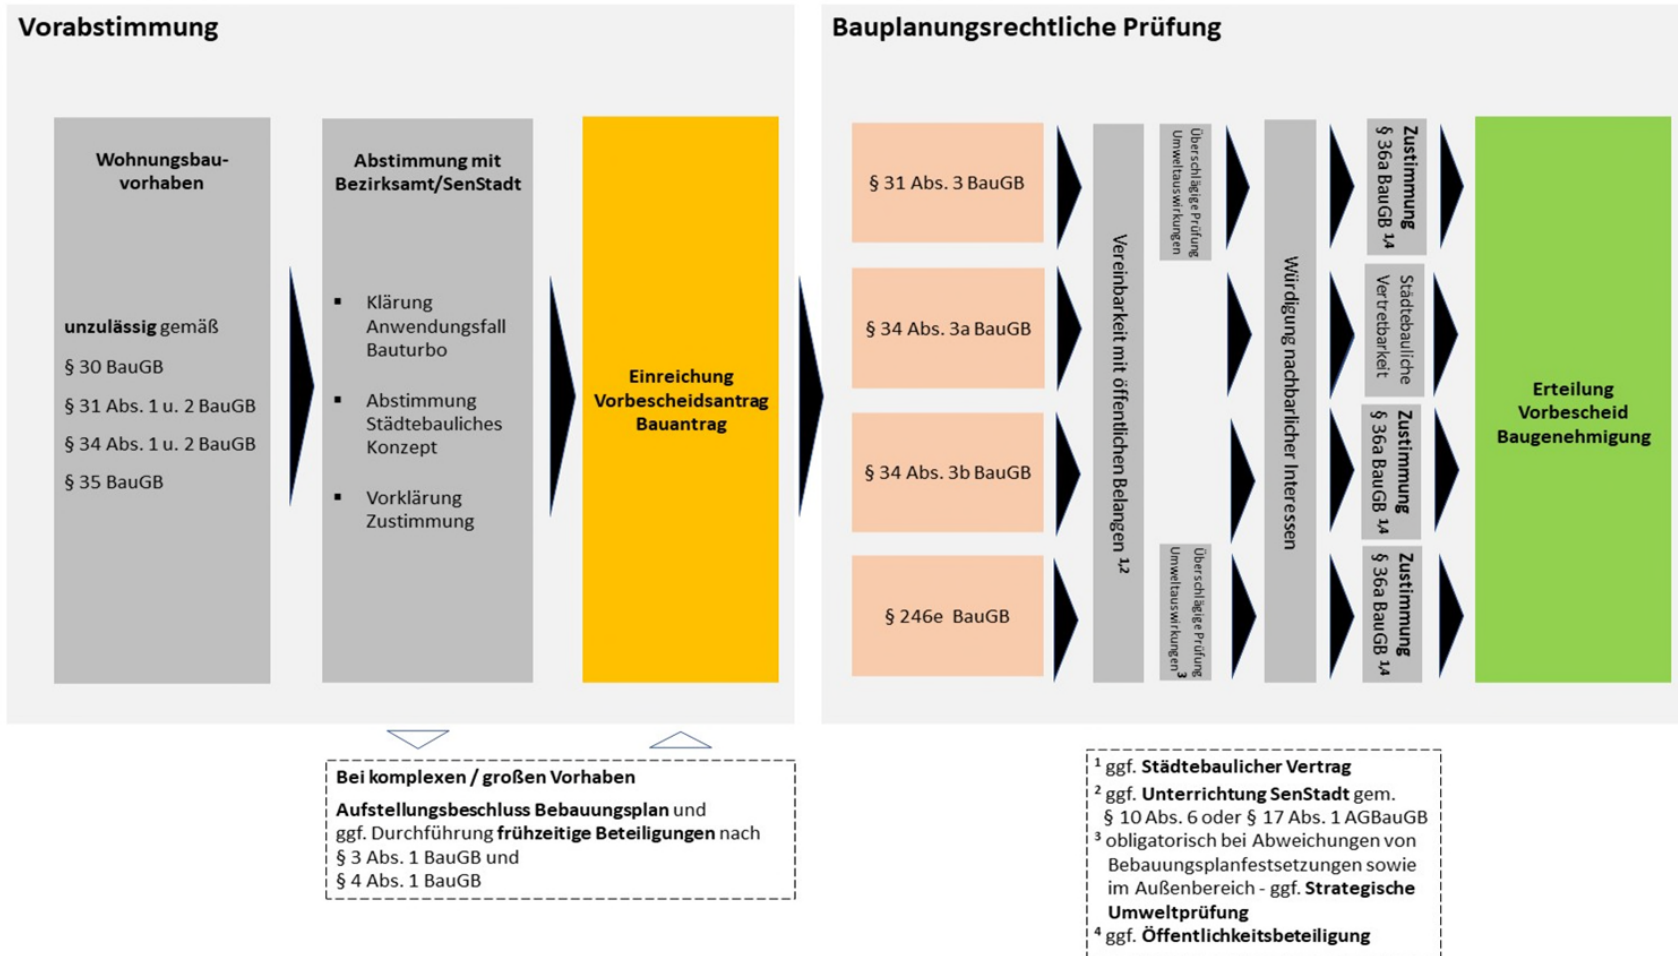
Vorabstimmung

Wohnungsbau-vorhaben

unzulässig gemäß

§ 30 BauGB

§ 31 Abs. 1 u. 2 BauGB

§ 34 Abs. 1 u. 2 BauGB

§ 35 BauGB

Abstimmung mit Bezirksamt/SenStadt

▪ Klärung Anwendungsfall Bauturbo

▪ Abstimmung Städtebauliches Konzept

▪ Vorklärung Zustimmung

Einreichung Vorbescheidsantrag Bauantrag

Bauplanungsrechtliche Prüfung

§ 31 Abs. 3 BauGB

§ 34 Abs. 3a BauGB

§ 34 Abs. 3b BauGB

§ 246e BauGB

Vereinbarkeit mit öffentlichen Belangen $^{1,2}$

Überschlägige Prüfung Umweltauswirkungen

Überschlägige Prüfung Umweltauswirkungen $^{3}$

Würdigung nachbarlicher Interessen

Zustimmung § 36a BauGB $^{1,4}$

Städtebauliche Vertretbarkeit

Zustimmung § 36a BauGB $^{1,4}$

Zustimmung § 36a BauGB $^{1,4}$

Erteilung Vorbescheid Baugenehmigung

Bei komplexen / großen Vorhaben

Aufstellungsbeschluss Bebauungsplan und ggf. Durchführung frühzeitige Beteiligungen nach § 3 Abs. 1 BauGB und § 4 Abs. 1 BauGB

$^{1}$ ggf. Städtebaulicher Vertrag
$^{2}$ ggf. Unterrichtung SenStadt gem. § 10 Abs. 6 oder § 17 Abs. 1 AGBauGB
$^{3}$ obligatorisch bei Abweichungen von Bebauungsplanfestsetzungen sowie im Außenbereich - ggf. Strategische Umweltprüfung
$^{4}$ ggf. Öffentlichkeitsbeteiligung